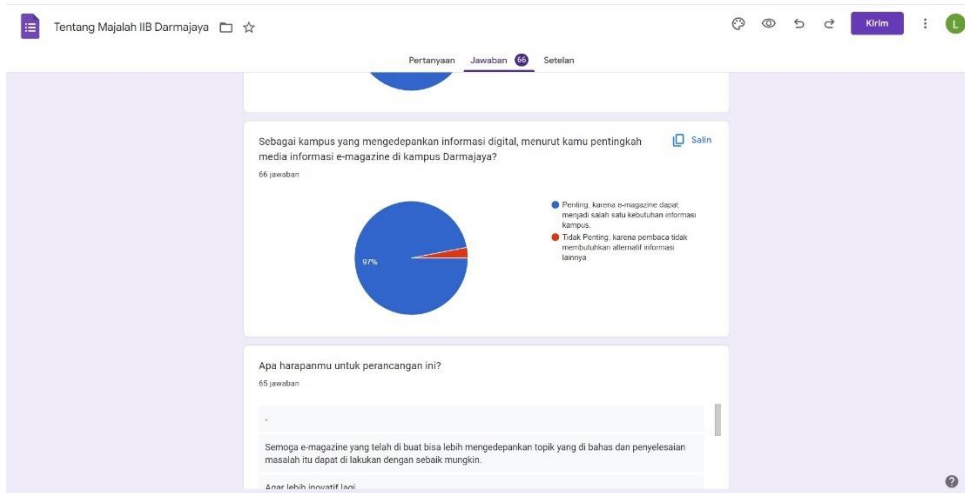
Tentang Majalah IIB Darmajaya

Kirim

L

Pertanyaan Jawaban 66 Setelan

Sebagai kampus yang mengedepankan informasi digital, menurut kamu pentingkah media informasi e-magazine di kampus Darmajaya?

Salin

66 jawaban

97%

Penting, karena e-magazine dapat menjadi salah satu kebutuhan informasi kampus.

Tidak Penting, karena pembaca tidak membutuhkan alternatif informasi lainnya

Apa harapanmu untuk perancangan ini?

65 jawaban

-

Semoga e-magazine yang telah di buat bisa lebih mengedepankan topik yang di bahas dan penyelesaian masalah itu dapat di lakukan dengan sebaik mungkin.

Agar lebih inovatif lagi

?